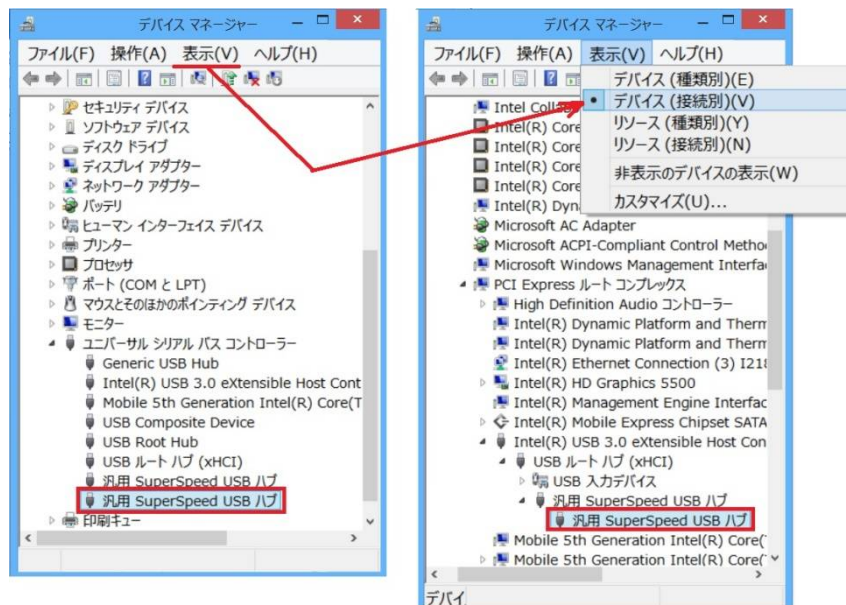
デバイス マネージャー

ファイル(F) 操作(A) 表示(V) ヘルプ(H)

セキュリティ デバイス
ソフトウェア デバイス
ディスク ドライブ
ディスプレイ アダプター
ネットワーク アダプター
バッテリ
ヒューマン インターフェイス デバイス
プリンター
プロセッサ
ポート (COM と LPT)
マウスとそのほかのポインティング デバイス
モニター
ユニバーサル シリアル バス コントローラー
Generic USB Hub
Intel(R) USB 3.0 eXtensible Host Cont
Mobile 5th Generation Intel(R) Core(T
USB Composite Device
USB Root Hub
USB ルート ハブ (xHCI)
汎用 SuperSpeed USB ハブ
汎用 SuperSpeed USB ハブ
印刷キュー

デバイス マネージャー

ファイル(F) 操作(A) 表示(V) ヘルプ(H)

デバイス (種類別)(E)
• デバイス (接続別)(V)
リソース (種類別)(Y)
リソース (接続別)(N)
非表示のデバイスの表示(W)
カスタマイズ(U)...

Intel Coll
Intel(R) Core
Intel(R) Core
Intel(R) Core
Intel(R) Core
Intel(R) Dyn
Microsoft AC Adapter
Microsoft ACPI-Compliant Control Metho
Microsoft Windows Management Interfa
PCI Express ルート コンプレックス
High Definition Audio コントローラー
Intel(R) Dynamic Platform and Therm
Intel(R) Dynamic Platform and Therm
Intel(R) Ethernet Connection (3) I218
Intel(R) HD Graphics 5500
Intel(R) Management Engine Interfac
Intel(R) Mobile Express Chipset SATA
Intel(R) USB 3.0 eXtensible Host Con
USB ルート ハブ (xHCI)
USB 入力デバイス
汎用 SuperSpeed USB ハブ
汎用 SuperSpeed USB ハブ
Mobile 5th Generation Intel(R) Core(
Mobile 5th Generation Intel(R) Core(
デバイ